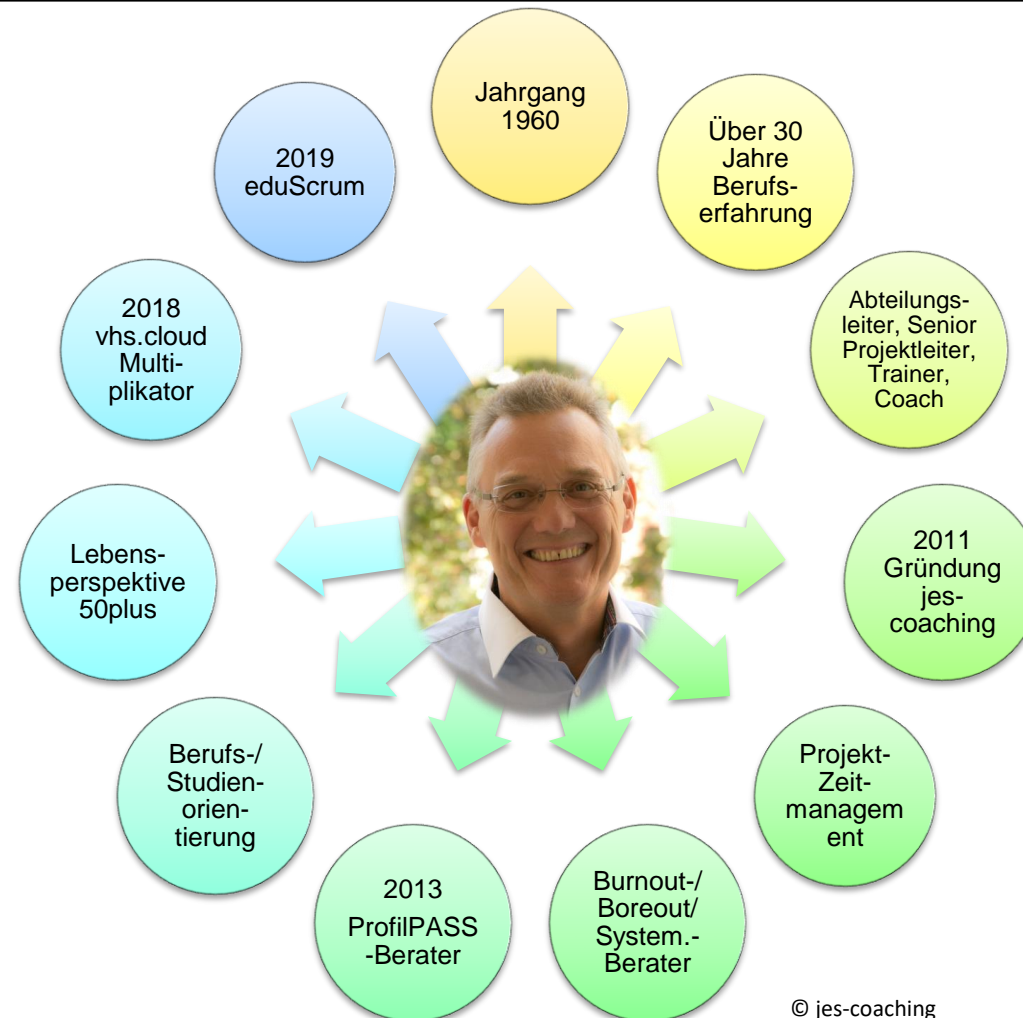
Jahrgang 1960

Über 30 Jahre Berufserfahrung

Abteilungsleiter, Senior Projektleiter, Trainer, Coach

2011 Gründung jes-coaching

Projekt-Zeitmanagement

Burnout-/ Boreout/ System.-Berater

2013 ProfilPASS -Berater

Berufs-/ Studienorientierung

Lebensperspektive 50plus

2018 vhs.cloud Multiplikator

2019 eduScrum

© jes-coaching